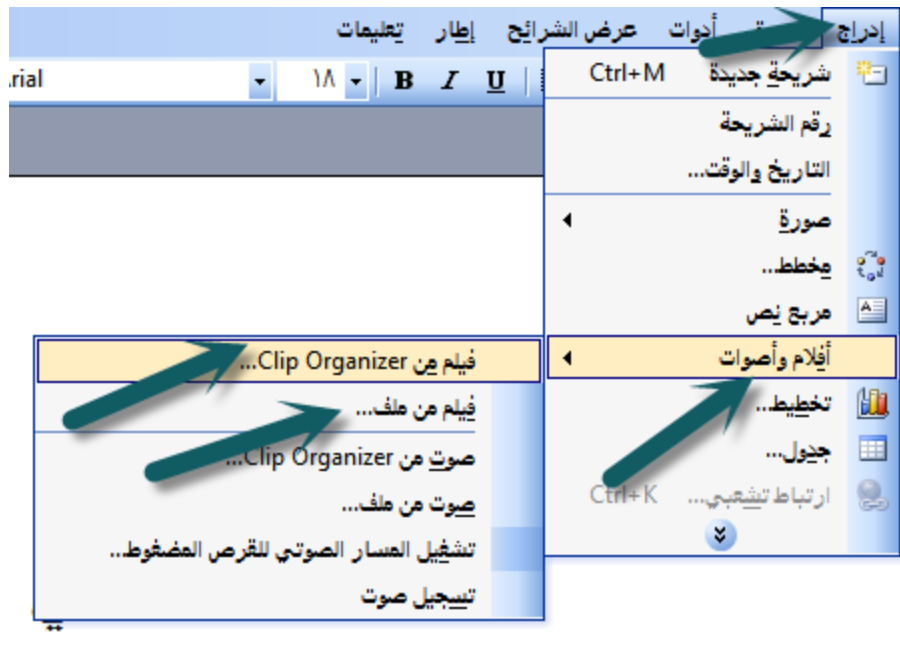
إدراج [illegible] أدوات عرض الشرائح إطار تعليمات

rial ١٨ B I U

شريحة جديدة Ctrl+M
رقم الشريحة
التاريخ والوقت...
صورة
مخطط...
مربع نص
أفلام وأصوات
تخطيط...
جدول...
ارتباط تشعبي... Ctrl+K

فيلم من Clip Organizer...
فيلم من ملف...
صوت من Clip Organizer...
صوت من ملف...
تشغيل المسار الصوتي للقرص المضغوط..
تسجيل صوت